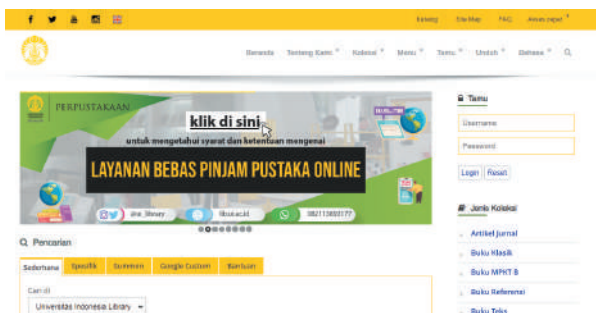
Katalog Site Map FAQ Akses cepat

Beranda Tentang Kami Koleksi Menu Tamu Unduh Bahasa

PERPUSTAKAAN

klik di sini

untuk mengetahui syarat dan ketentuan mengenai

LAYANAN BEBAS PINJAM PUSTAKA ONLINE

ui_library lib.ui.ac.id 082113893177

Tamu

Username

Password

Login Reset

Jenis Koleksi

Artikel Jurnal

Buku Klasik

Buku MPKT B

Buku Referensi

Buku Teks

Q Pencarian

Sederhana Spesifik Summon Google Custom Berbulan

Cari di

Universitas Indonesia Library